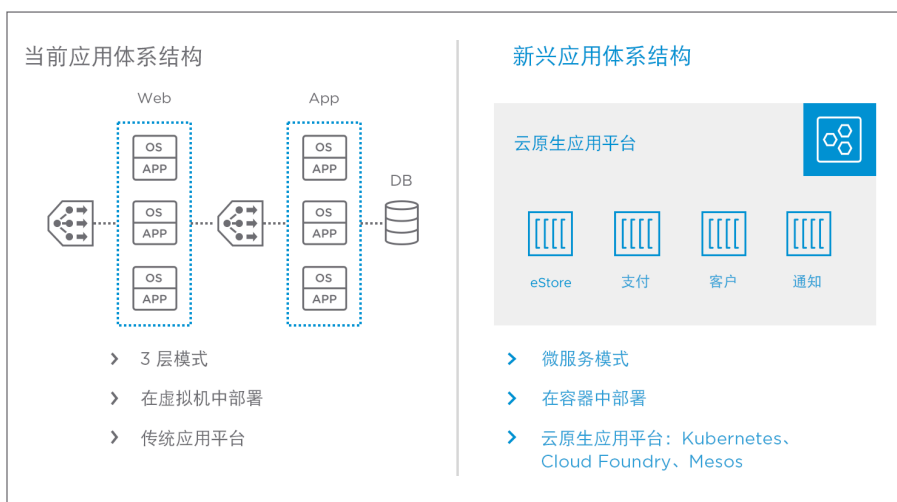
当前应用体系结构

Web

App

OS
APP

OS
APP

OS
APP

OS
APP

OS
APP

OS
APP

DB

› 3 层模式

› 在虚拟机中部署

› 传统应用平台

新兴应用体系结构

云原生应用平台

eStore

支付

客户

通知

› 微服务模式

› 在容器中部署

› 云原生应用平台：Kubernetes、Cloud Foundry、Mesos